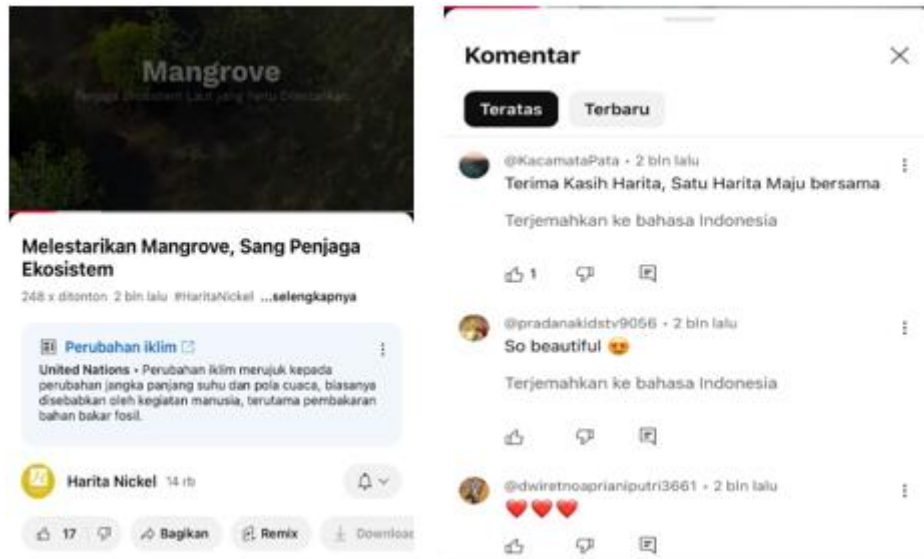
Mangrove

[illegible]

Melestarikan Mangrove, Sang Penjaga Ekosistem

248 x ditonton 2 bln lalu #HaritaNickel ...selengkapnya

Perubahan iklim

United Nations • Perubahan iklim merujuk kepada perubahan jangka panjang suhu dan pola cuaca, biasanya disebabkan oleh kegiatan manusia, terutama pembakaran bahan bakar fosil.

Harita Nickel 14 rb

17 Bagikan Remix Download

Komentar

Teratas Terbaru

@KacamataPata • 2 bln lalu
Terima Kasih Harita, Satu Harita Maju bersama
Terjemahkan ke bahasa Indonesia
1

@pradanakidstv9056 • 2 bln lalu
So beautiful 😍
Terjemahkan ke bahasa Indonesia

@dwiretnoaprianiputri3661 • 2 bln lalu
❤️❤️❤️